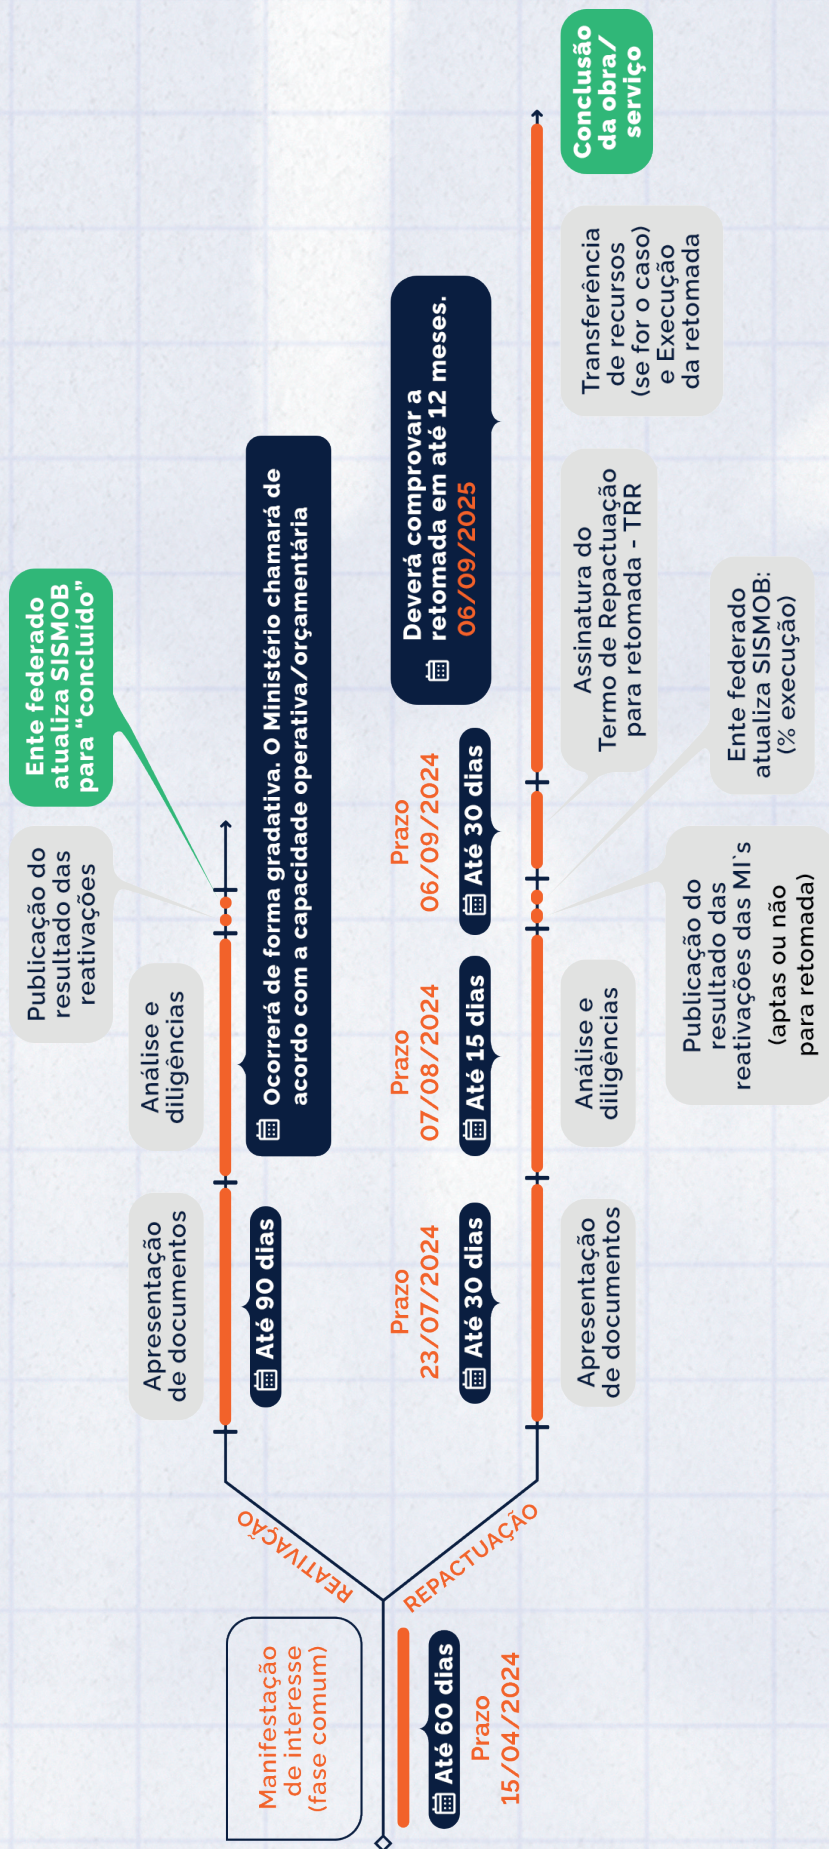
Manifestação de interesse (fase comum)

Até 60 dias

Prazo 15/04/2024

REATIVAÇÃO

Apresentação de documentos

Até 90 dias

Análise e diligências

Ocorrerá de forma gradativa. O Ministério chamará de acordo com a capacidade operativa/orçamentária

Publicação do resultado das reativações

Ente federado atualiza SISMOB para "concluído"

REPACTUAÇÃO

Prazo 23/07/2024

Até 30 dias

Apresentação de documentos

Prazo 07/08/2024

Até 15 dias

Análise e diligências

Prazo 06/09/2024

Até 30 dias

Publicação do resultado das reativações das MI´s (aptas ou não para retomada)

Ente federado atualiza SISMOB: (% execução)

Assinatura do Termo de Repactuação para retomada - TRR

Deverá comprovar a retomada em até 12 meses. 06/09/2025

Transferência de recursos (se for o caso) e Execução da retomada

Conclusão da obra/ serviço